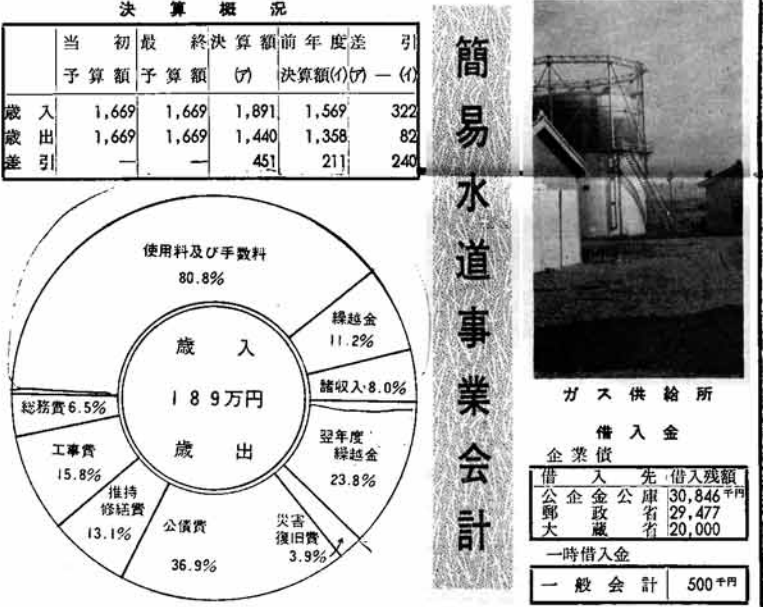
決　算　概　況

|  | 当　初予算額 | 最　終予算額 | 決算額(ア) | 前年度決算額(イ) | 差　引(ア)－(イ) |
|---|---|---|---|---|---|
| 歳入 | 1,669 | 1,669 | 1,891 | 1,569 | 322 |
| 歳出 | 1,669 | 1,669 | 1,440 | 1,358 | 82 |
| 差引 | — | — | 451 | 211 | 240 |

簡易水道事業会計

使用料及び手数料
80.8%

繰越金
11.2%

諸収入 8.0%

歳　入

189万円

歳　出

総務費 6.5%

工事費
15.8%

維持
修繕費
13.1%

公債費
36.9%

災害
復旧費
3.9%

翌年度
繰越金
23.8%

ガス供給所

借　入　金

企業債

| 借　入　先 | 借入残額 |
|---|---|
| 公企金公庫 | 30,846千円 |
| 郵政省 | 29,477 |
| 大蔵省 | 20,000 |

一時借入金

| 一般会計 | 500千円 |
|---|---|